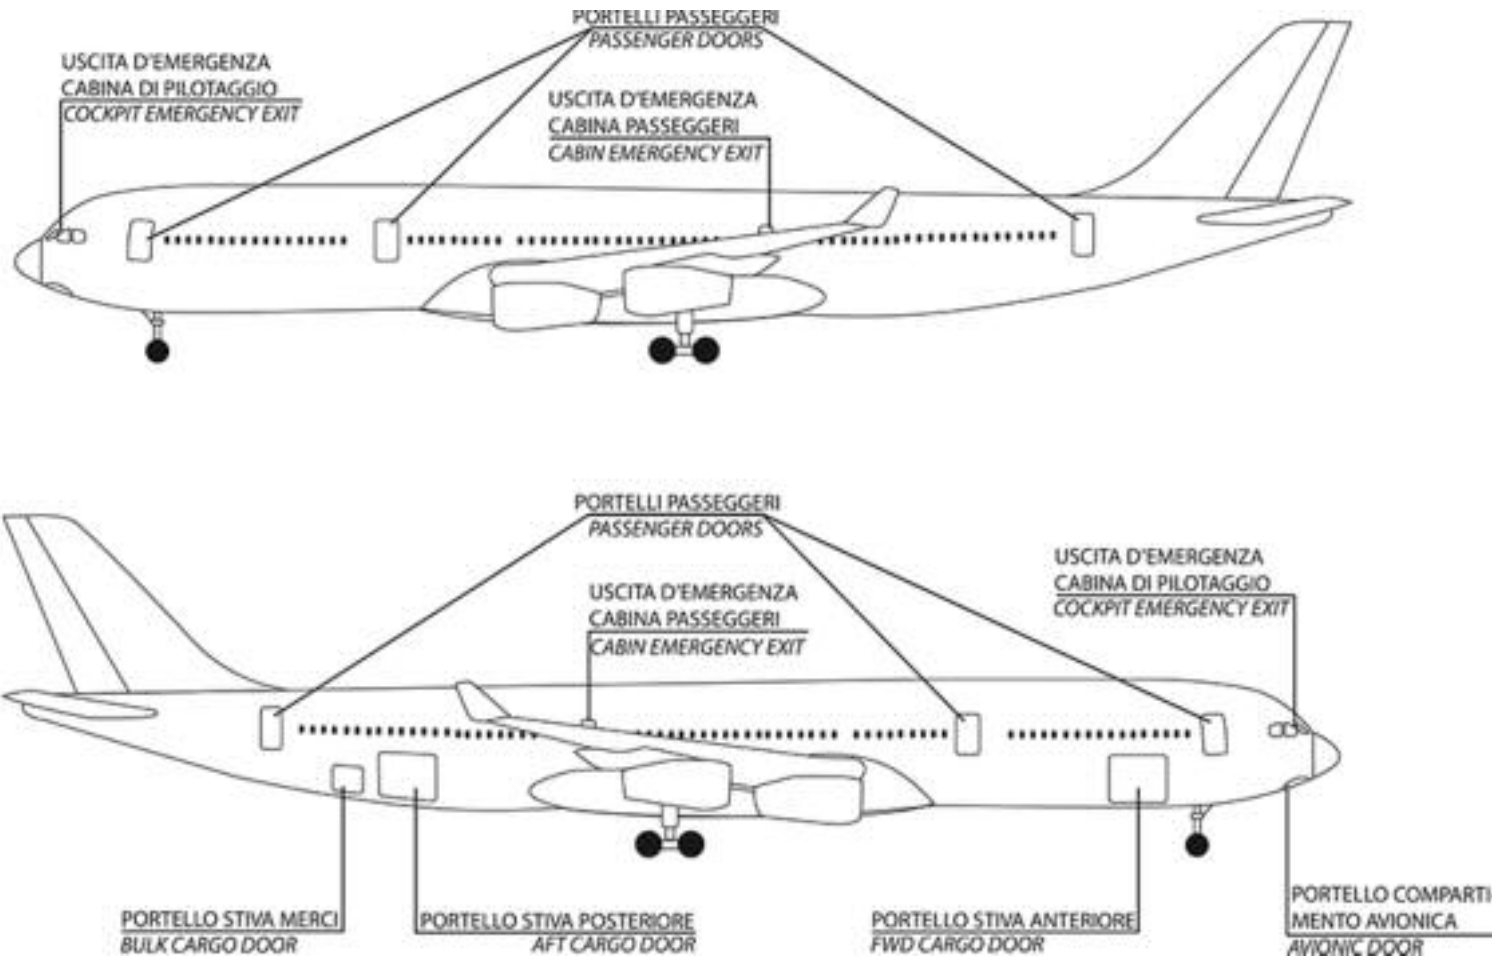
PORTELLI PASSEGGERI
PASSENGER DOORS

USCITA D'EMERGENZA
CABINA DI PILOTAGGIO
COCKPIT EMERGENCY EXIT

USCITA D'EMERGENZA
CABINA PASSEGGERI
CABIN EMERGENCY EXIT

PORTELLI PASSEGGERI
PASSENGER DOORS

USCITA D'EMERGENZA
CABINA PASSEGGERI
CABIN EMERGENCY EXIT

USCITA D'EMERGENZA
CABINA DI PILOTAGGIO
COCKPIT EMERGENCY EXIT

PORTELLO STIVA MERCI
BULK CARGO DOOR

PORTELLO STIVA POSTERIORE
AFT CARGO DOOR

PORTELLO STIVA ANTERIORE
FWD CARGO DOOR

PORTELLO COMPARTIMENTO AVIONICA
AVIONIC DOOR